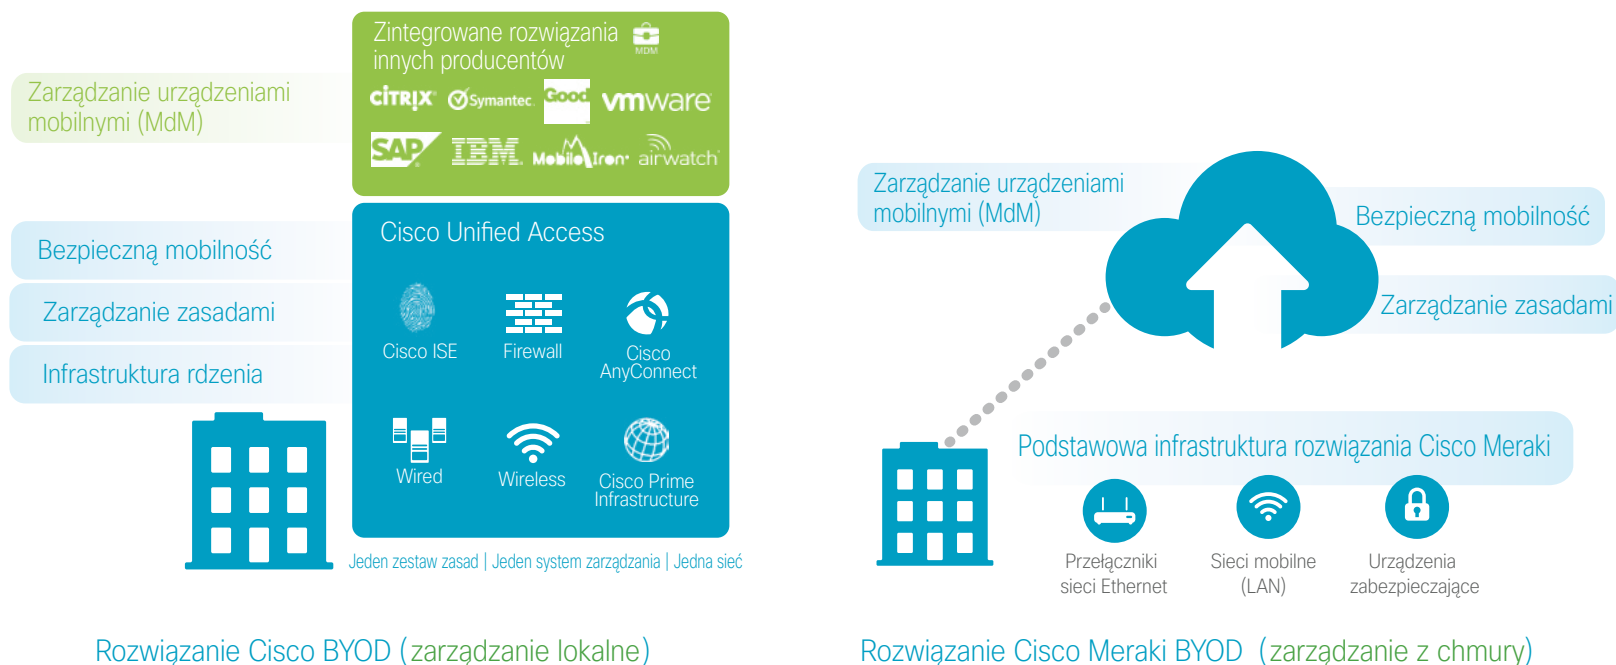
Zarządzanie urządzeniami mobilnymi (MdM)

Zintegrowane rozwiązania innych producentów

MDM

CITRIX Symantec Good vmware SAP IBM MobileIron airwatch

Bezpieczną mobilność

Zarządzanie zasadami

Infrastruktura rdzenia

Cisco Unified Access

Cisco ISE

Firewall

Cisco AnyConnect

Wired

Wireless

Cisco Prime Infrastructure

Jeden zestaw zasad | Jeden system zarządzania | Jedna sieć

Rozwiązanie Cisco BYOD (zarządzanie lokalne)

Zarządzanie urządzeniami mobilnymi (MdM)

Bezpieczną mobilność

Zarządzanie zasadami

Podstawowa infrastruktura rozwiązania Cisco Meraki

Przełączniki sieci Ethernet

Sieci mobilne (LAN)

Urządzenia zabezpieczające

Rozwiązanie Cisco Meraki BYOD (zarządzanie z chmury)